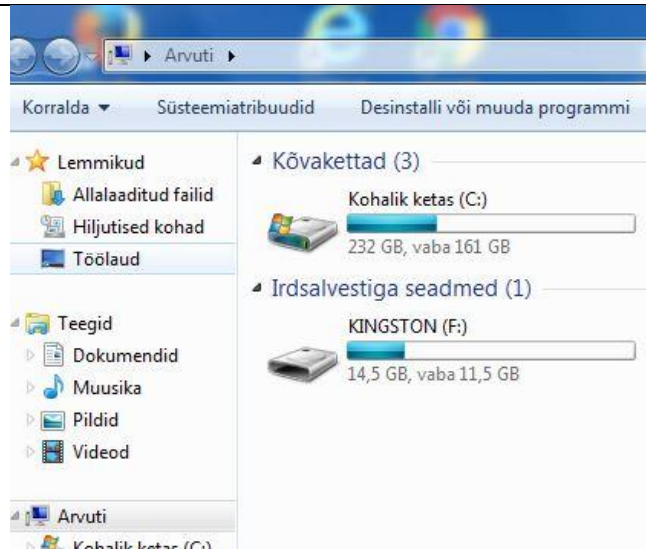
Arvuti ▸

Korralda ▾ Süsteemiatribuudid Desinstalli või muuda programmi

Lemmikud
Allalaaditud failid
Hiljutised kohad
Töölaud

Teegid
Dokumendid
Muusika
Pildid
Videod

Arvuti
Kohalik ketas (C:)

Kõvakettad (3)

Kohalik ketas (C:)
232 GB, vaba 161 GB

Irdsalvestiga seadmed (1)

KINGSTON (F:)
14,5 GB, vaba 11,5 GB